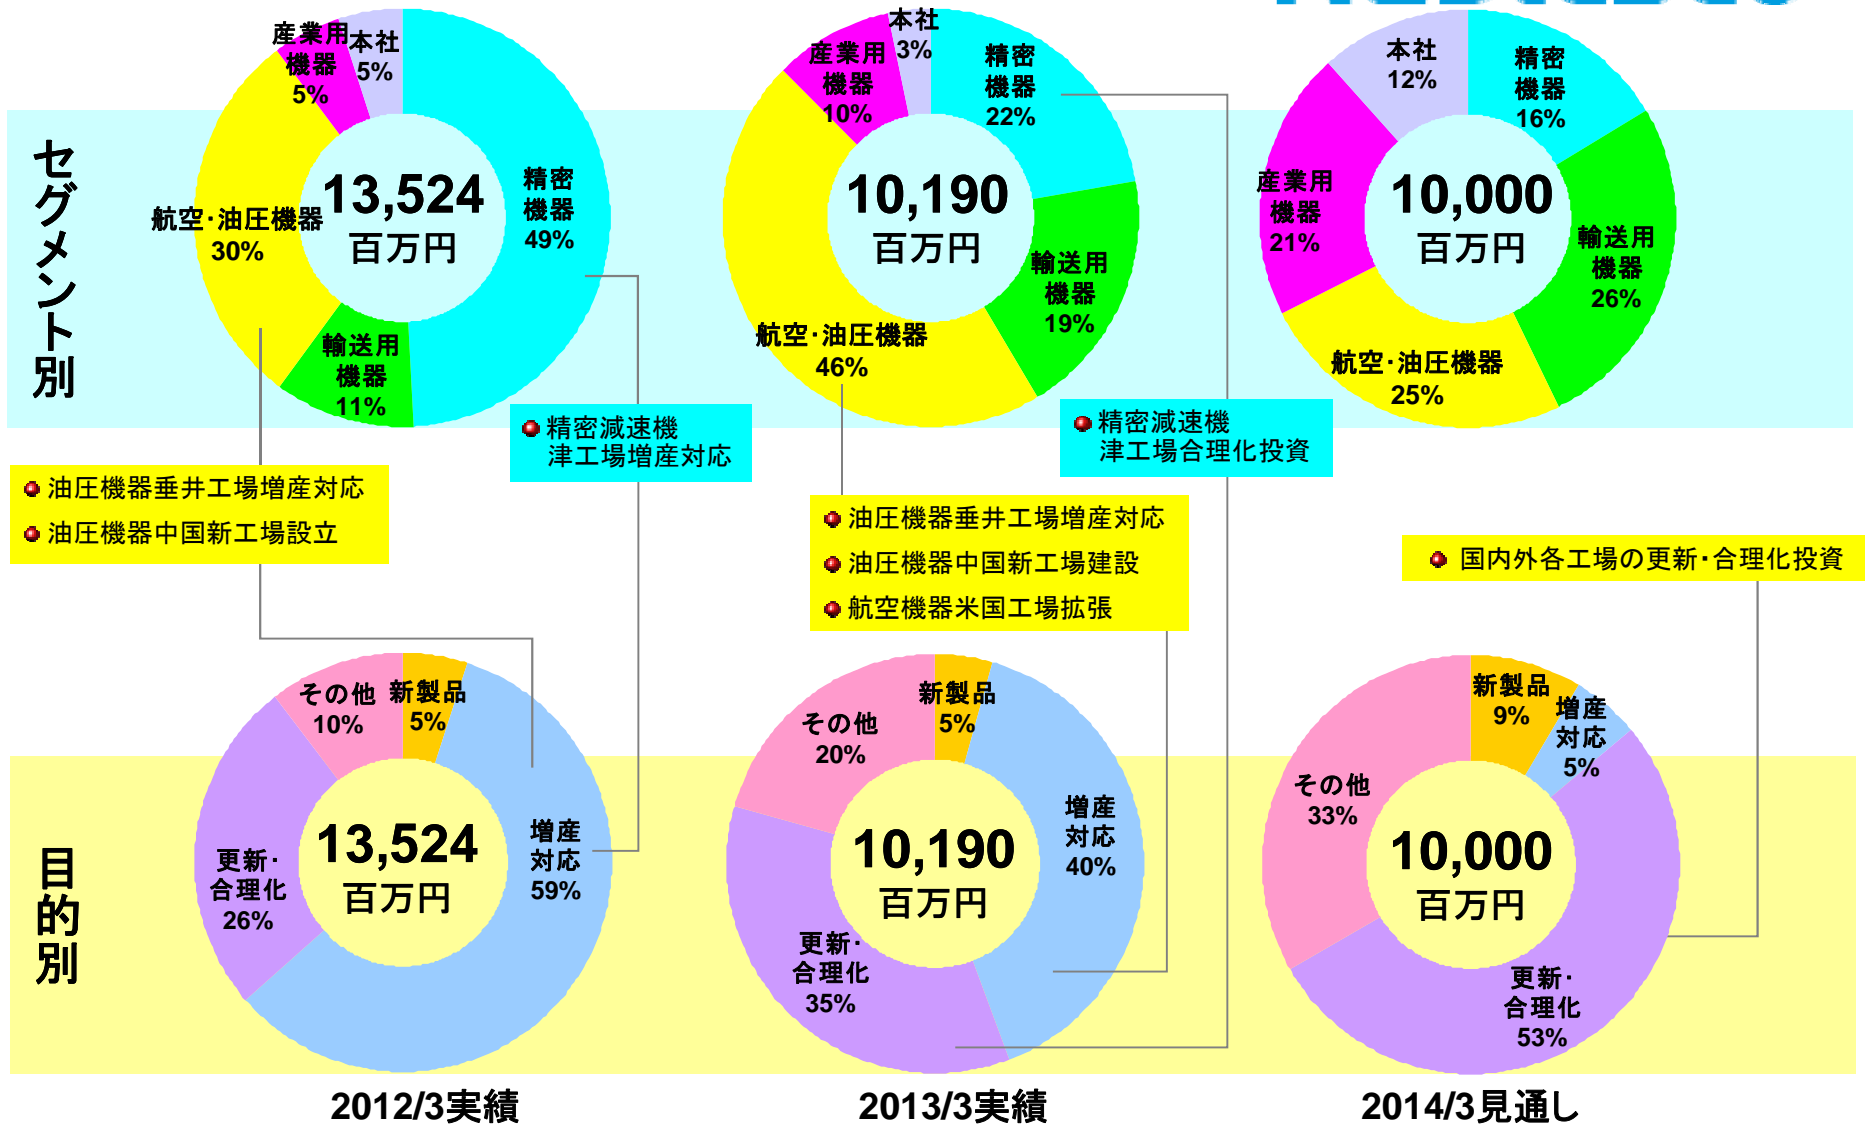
セグメント別

産業用機器 5%
本社 5%
精密機器 49%
航空·油圧機器 30%
13,524 百万円
輸送用機器 11%

本社 3%
産業用機器 10%
精密機器 22%
10,190 百万円
輸送用機器 19%
航空·油圧機器 46%

本社 12%
精密機器 16%
産業用機器 21%
10,000 百万円
輸送用機器 26%
航空·油圧機器 25%

精密減速機 津工場増産対応

精密減速機 津工場合理化投資

油圧機器垂井工場増産対応
油圧機器中国新工場設立

油圧機器垂井工場増産対応
油圧機器中国新工場建設
航空機器米国工場拡張

国内外各工場の更新·合理化投資

目的別

その他 10%
新製品 5%
13,524 百万円
増産対応 59%
更新·合理化 26%

新製品 5%
その他 20%
10,190 百万円
増産対応 40%
更新·合理化 35%

新製品 9%
増産対応 5%
その他 33%
10,000 百万円
更新·合理化 53%

2012/3実績
2013/3実績
2014/3見通し